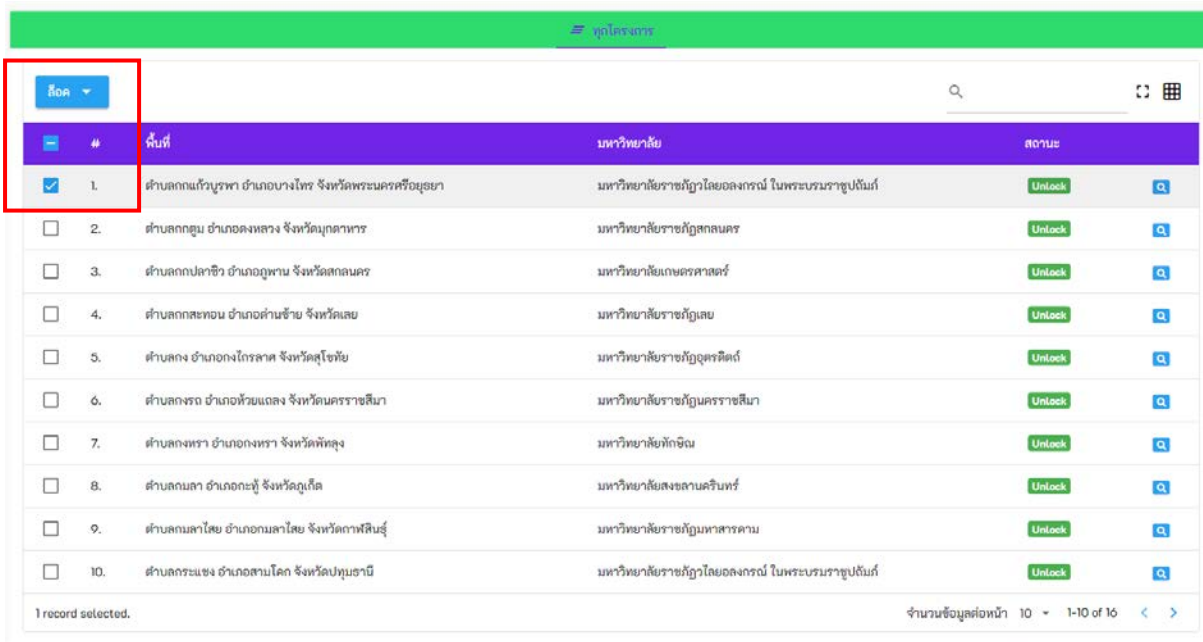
ทุกโครงการ

ล็อค

| # | พื้นที่ | มหาวิทยาลัย | สถานะ |
|---|---|---|---|
| 1. | ตำบลกกแก้วบูรพา อำเภอบางไทร จังหวัดพระนครศรีอยุธยา | มหาวิทยาลัยราชภัฏวไลยอลงกรณ์ ในพระบรมราชูปถัมภ์ | Unlock |
| 2. | ตำบลกกตูม อำเภอดงหลวง จังหวัดมุกดาหาร | มหาวิทยาลัยราชภัฏสกลนคร | Unlock |
| 3. | ตำบลกกปลาซิว อำเภอภูพาน จังหวัดสกลนคร | มหาวิทยาลัยเกษตรศาสตร์ | Unlock |
| 4. | ตำบลกกสะทอน อำเภอด่านซ้าย จังหวัดเลย | มหาวิทยาลัยราชภัฏเลย | Unlock |
| 5. | ตำบลกง อำเภอกงไกรลาศ จังหวัดสุโขทัย | มหาวิทยาลัยราชภัฏอุตรดิตถ์ | Unlock |
| 6. | ตำบลกงรถ อำเภอห้วยแถลง จังหวัดนครราชสีมา | มหาวิทยาลัยราชภัฏนครราชสีมา | Unlock |
| 7. | ตำบลกงหรา อำเภอกงหรา จังหวัดพัทลุง | มหาวิทยาลัยทักษิณ | Unlock |
| 8. | ตำบลกมลา อำเภอกะทู้ จังหวัดภูเก็ต | มหาวิทยาลัยสงขลานครินทร์ | Unlock |
| 9. | ตำบลกมลาไสย อำเภอกมลาไสย จังหวัดกาฬสินธุ์ | มหาวิทยาลัยราชภัฏมหาสารคาม | Unlock |
| 10. | ตำบลกระแชง อำเภอสามโคก จังหวัดปทุมธานี | มหาวิทยาลัยราชภัฏวไลยอลงกรณ์ ในพระบรมราชูปถัมภ์ | Unlock |

1 record selected.

จำนวนข้อมูลต่อหน้า 10 1-10 of 16